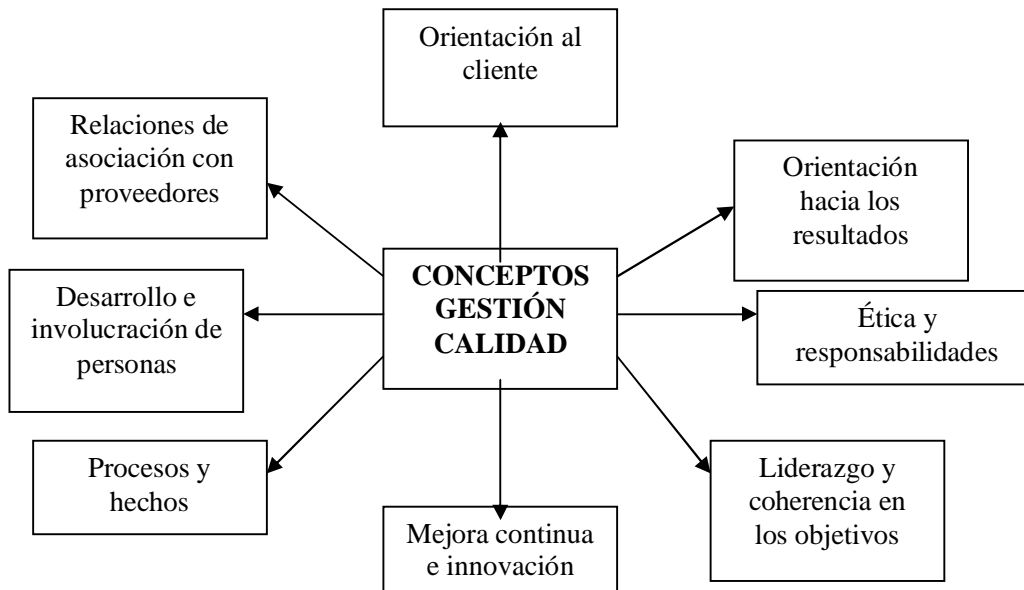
Orientación al cliente

Relaciones de asociación con proveedores

Orientación hacia los resultados

CONCEPTOS GESTIÓN CALIDAD

Desarrollo e involucración de personas

Ética y responsabilidades

Procesos y hechos

Liderazgo y coherencia en los objetivos

Mejora continua e innovación